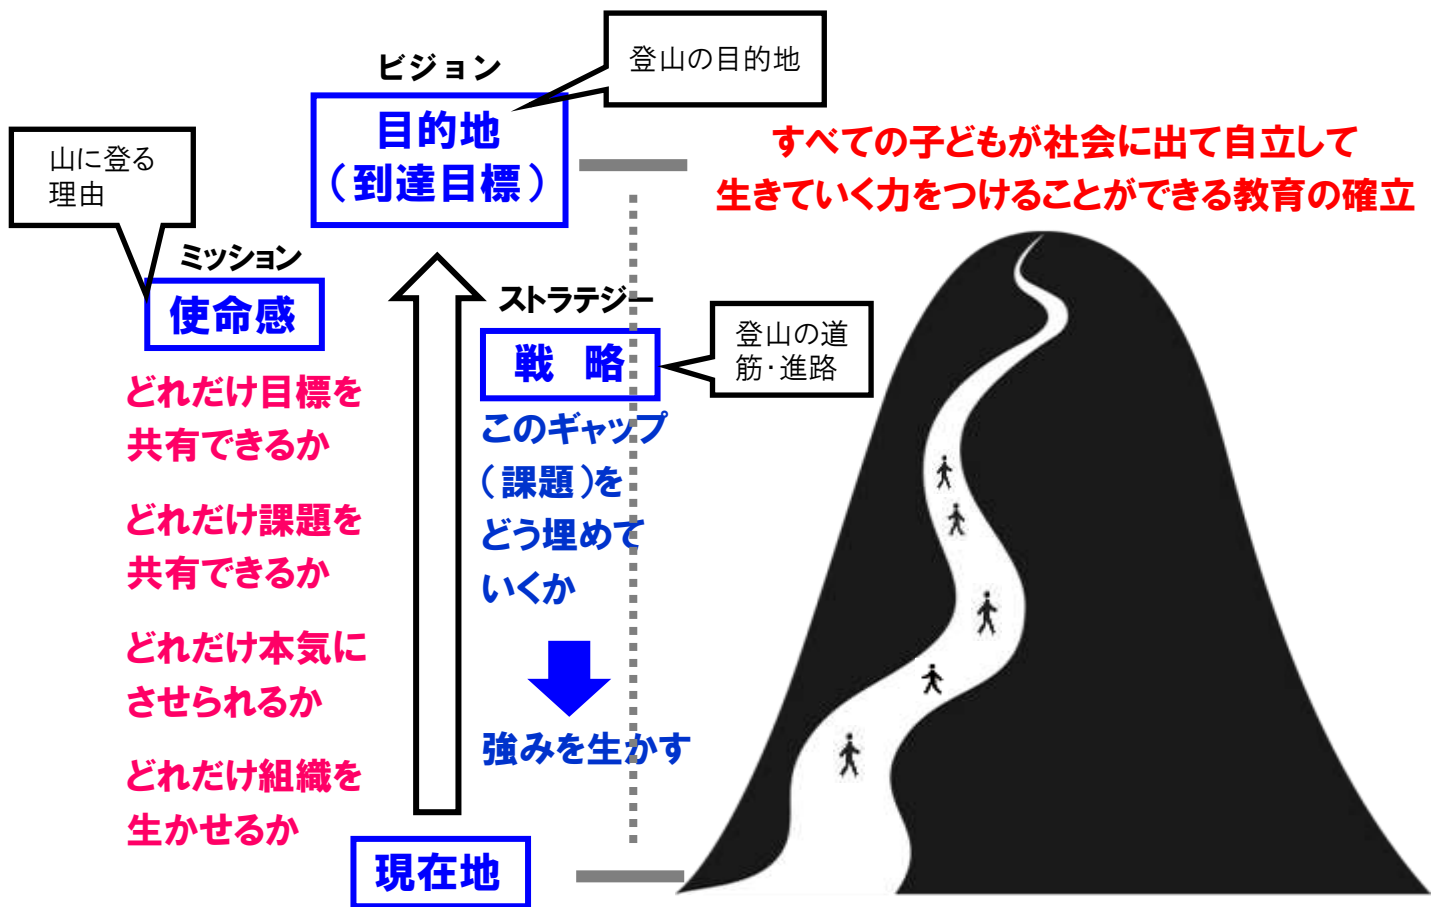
ビジョン

登山の目的地

目的地
（到達目標）

すべての子どもが社会に出て自立して
生きていく力をつけることができる教育の確立

山に登る
理由

ミッション

使命感

どれだけ目標を
共有できるか

どれだけ課題を
共有できるか

どれだけ本気に
させられるか

どれだけ組織を
生かせるか

ストラテジー

戦　略

登山の道
筋・進路

このギャップ
（課題）を
どう埋めて
いくか

強みを生かす

現在地